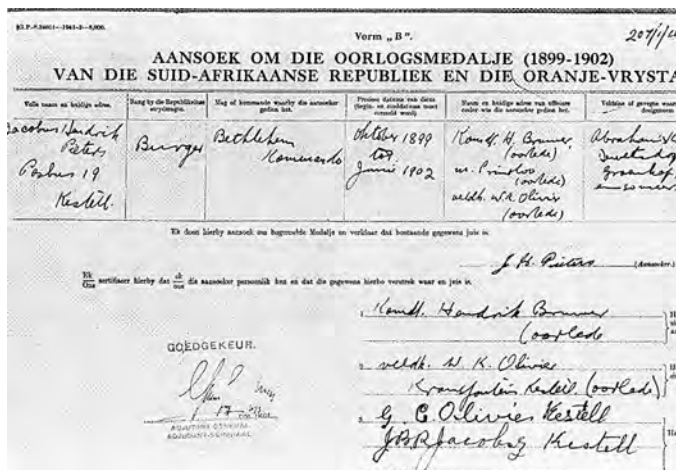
S2.P.S.24011—1941-2—5,000.

Vorm „B".

207/1/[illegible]

AANSOEK OM DIE OORLOGSMEDALJE (1899-1902)
VAN DIE SUID-AFRIKAANSE REPUBLIEK EN DIE ORANJE-VRYSTA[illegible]

| Volle naam en huidige adres. | Rang by die Republikeinse strydmagte. | Mag of kommando waarby die aansoeker gedien het. | Presiese datums van diens (begin- en einddatums moet vermeld word). | Name en huidige adres van offisiere onder wie die aansoeker gedien het. | Volledige en gevegte waar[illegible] deelgeneem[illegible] |
|---|---|---|---|---|---|
| Jacobus Hendrik Pieters Posbus 19 Kestell. | Burger | Bethlehem Kommando | Oktober 1899 tot Junie 1902 | Komdt. H. Bruwer (oorlede) en Prinsloo (oorlede) veldk. W.K. Olivier (oorlede) | Abraham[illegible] Dwetsdorp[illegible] Graaskop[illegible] en so meer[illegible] |

Ek doen hierby aansoek om bogemelde Medalje en verklaar dat bostaande gegewens juis is.

J. H. Pieters (Aansoeker.)

Ek / Ons sertifiseer hierby dat ek / ons die aansoeker persoonlik ken en dat die gegewens hierbo verstrek waar en juis is.

1. Komdt. Hendrik Bruwer (oorlede)

2. veldk. W. K. Olivier Kranfontein Kestell (oorlede)

3. G. C. Olivier Kestell

4. J.B.R. Jacobsz Kestell

GOEDGEKEUR.

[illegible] 17 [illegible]
ADJUTANT-GENERAAL